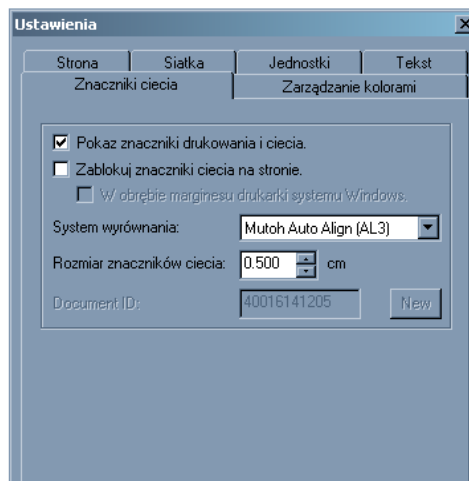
Ustawienia

Strona | Siatka | Jednostki | Tekst

Znaczniki ciecia | Zarządzanie kolorami

☑ Pokaz znaczniki drukowania i ciecia.

☐ Zablokuj znaczniki ciecia na stronie.

☐ W obrębie marginesu drukarki systemu Windows.

System wyrównania: Mutoh Auto Align (AL3)

Rozmiar znaczników ciecia: 0.500 cm

Document ID: 40016141205 New